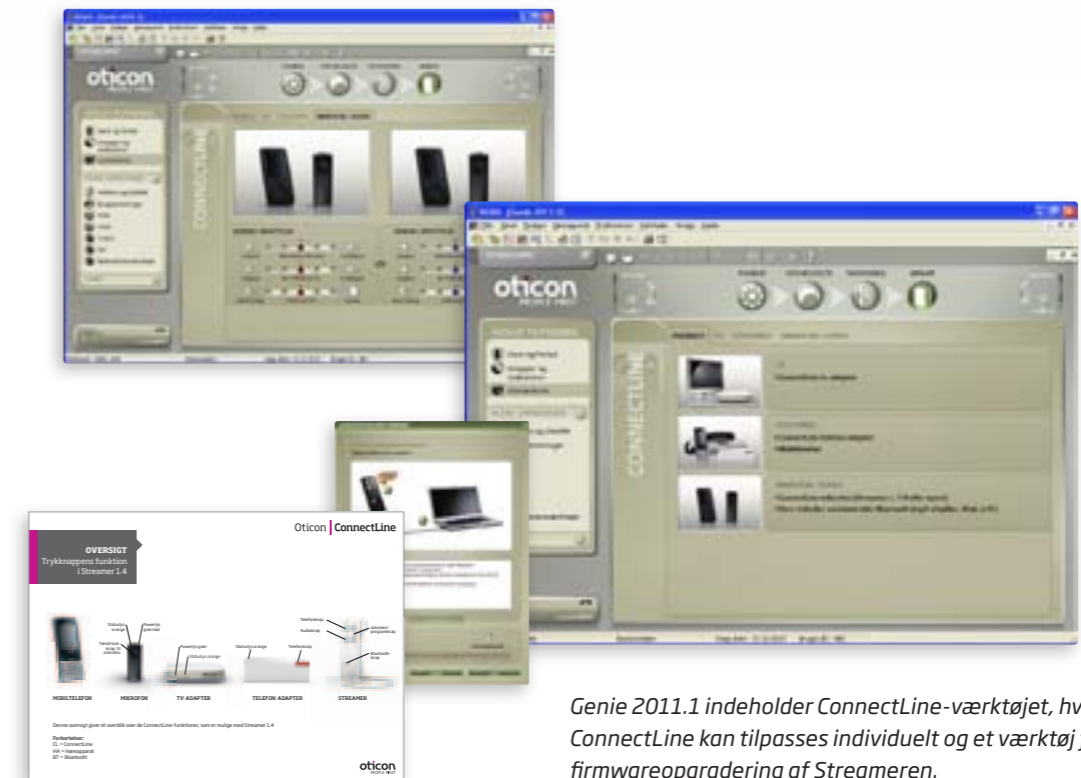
oticon

CONNECTLINE

oticon

CONNECTLINE

Oticon | ConnectLine

OVERSIGT
Trykknappens funktion i Streamer 1.4

MOBILTELEFON

MIKROFON

TV-ADAPTER

TELEFON-ADAPTER

STREAMER

oticon

Genie 2011.1 indeholder ConnectLine-værktøjet, hv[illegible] ConnectLine kan tilpasses individuelt og et værktøj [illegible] firmwareopgradering af Streameren.